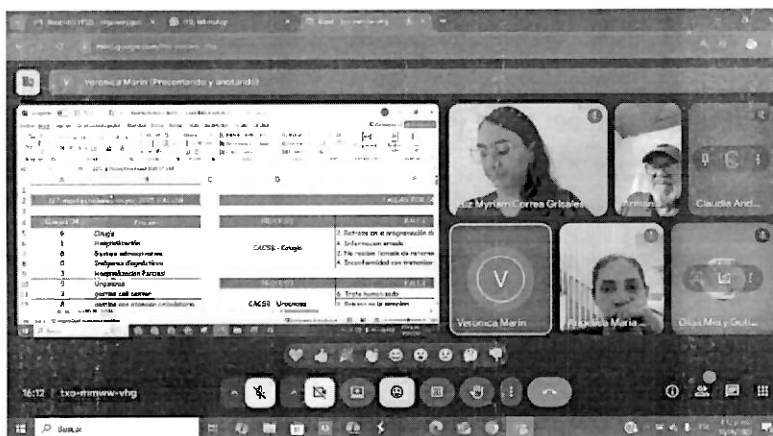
Veronica Marin (Presentando y anotando)

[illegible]

| A | B | C | D |
|---|---|---|---|
| Quejas 34 | Proceso | | PROCESO |
| 6 | Cirugia | | CACSE - Cirugia |
| 7 | Hospitalización | | |
| 8 | Gestion administrativa | | |
| 8 | Imágenes diagnóstico | | |
| 3 | Hospitalización Parcial | | |
| 3 | Urgencias | | CACSE - Urgencias |
| 1 | gestión call center | | |
| | gestión del servicio ambulatorio | | |

FALLAS

2. Retraso en la programación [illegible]
4. Información errada
2. No recibe llamada de retorno
4. Inconformidad con tratamiento

FALLA

6. Trato humanizado
2. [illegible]

Luz Myriam Correa Grisales

Armando

Claudia And...

V

Veronica Marin

Angelica Maria ...

Olga Mery Guti...

16:12 | txo-mmew-vhg

Buscar